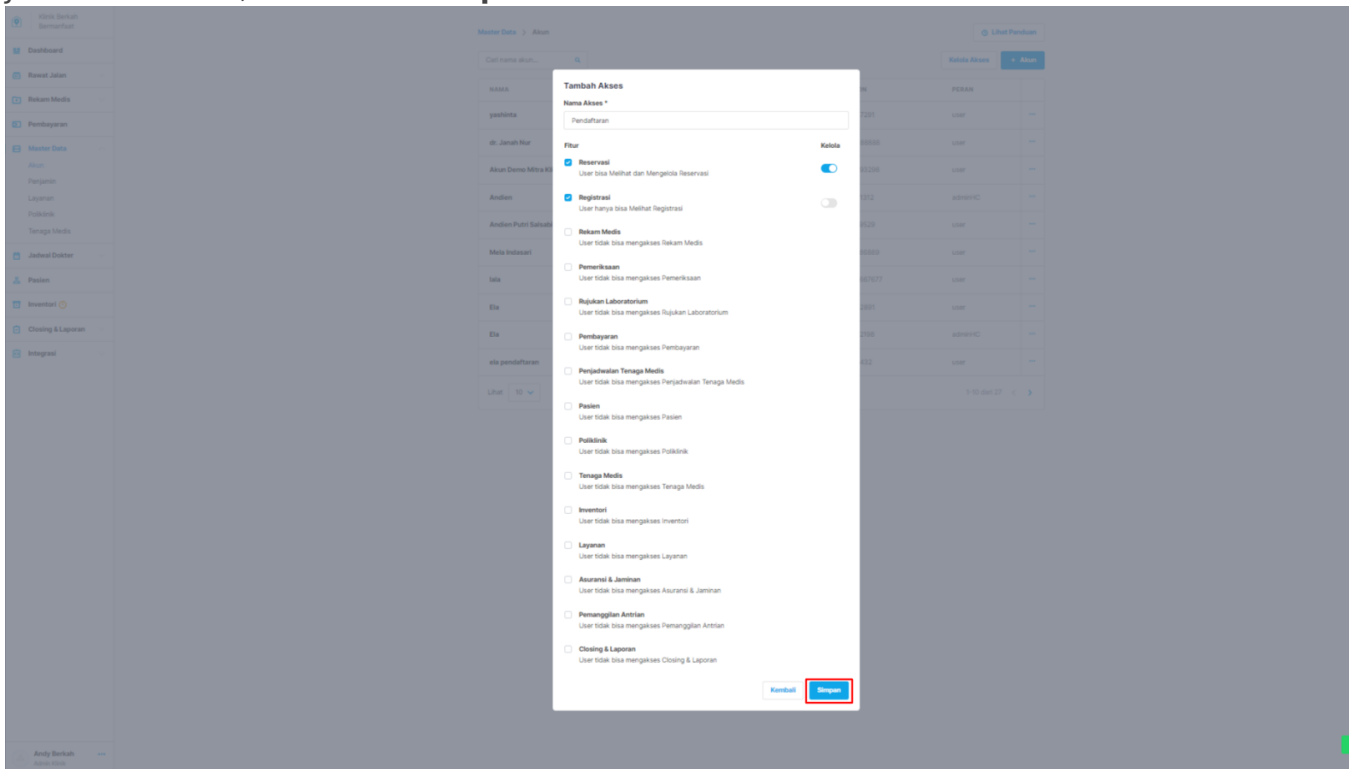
Klinik Berkah Semanfaat

Dashboard
Rawat Jalan
Rekam Medis
Pembayaran
Master Data
Akun
Pengaturan
Layanan
Poliklinik
Tenaga Medis
Jadwal Dokter
Pasien
Inventori
Closing & Laporan
Integrasi

Andy Berkah

Master Data > Akun

Lihat Panduan

Cari nama akun...

Kelola Akses
+ Akun

| NAMA | | PERAN | |
|---|---|---|---|
| yashinta | | user | ... |
| dr. Jamah Nur | | user | ... |
| Akun Demo Mitra Kl | | user | ... |
| Andien | | adminHC | ... |
| Andien Putri Salsab | | user | ... |
| Mela Indasari | | user | ... |
| lala | | user | ... |
| Ela | | user | ... |
| Ela | | adminHC | ... |
| ela pendaftaran | | user | ... |

Lihat 10

1-10 dari 27

Tambah Akses

Nama Akses *

Pendaftaran

Fitur

Kelola

Reservasi
User bisa Melihat dan Mengelola Reservasi

Registrasi
User hanya bisa Melihat Registrasi

Rekam Medis
User tidak bisa mengakses Rekam Medis

Pemeriksaan
User tidak bisa mengakses Pemeriksaan

Rujukan Laboratorium
User tidak bisa mengakses Rujukan Laboratorium

Pembayaran
User tidak bisa mengakses Pembayaran

Penjadwalan Tenaga Medis
User tidak bisa mengakses Penjadwalan Tenaga Medis

Pasien
User tidak bisa mengakses Pasien

Poliklinik
User tidak bisa mengakses Poliklinik

Tenaga Medis
User tidak bisa mengakses Tenaga Medis

Inventori
User tidak bisa mengakses Inventori

Layanan
User tidak bisa mengakses Layanan

Asuransi & Jaminan
User tidak bisa mengakses Asuransi & Jaminan

Pemanggilan Antrian
User tidak bisa mengakses Pemanggilan Antrian

Closing & Laporan
User tidak bisa mengakses Closing & Laporan

Kembali
Simpan